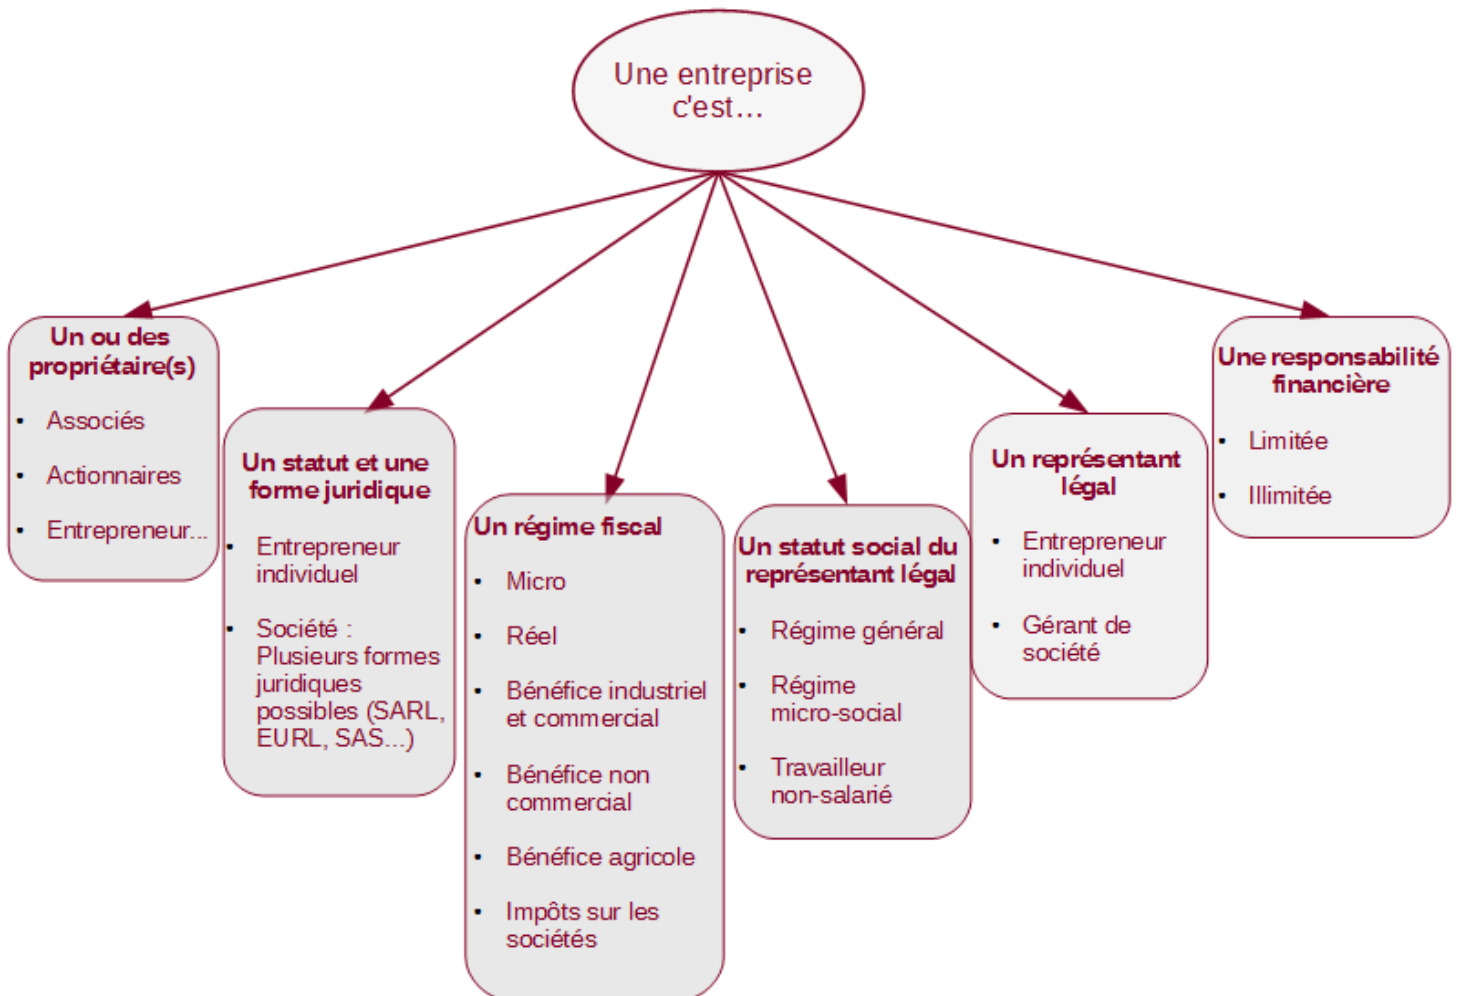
Une entreprise c'est…

Un ou des propriétaire(s)

- Associés
- Actionnaires
- Entrepreneur…

Un statut et une forme juridique

- Entrepreneur individuel
- Société : Plusieurs formes juridiques possibles (SARL, EURL, SAS…)

Un régime fiscal

- Micro
- Réel
- Bénéfice industriel et commercial
- Bénéfice non commercial
- Bénéfice agricole
- Impôts sur les sociétés

Un statut social du représentant légal

- Régime général
- Régime micro-social
- Travailleur non-salarié

Un représentant légal

- Entrepreneur individuel
- Gérant de société

Une responsabilité financière

- Limitée
- Illimitée